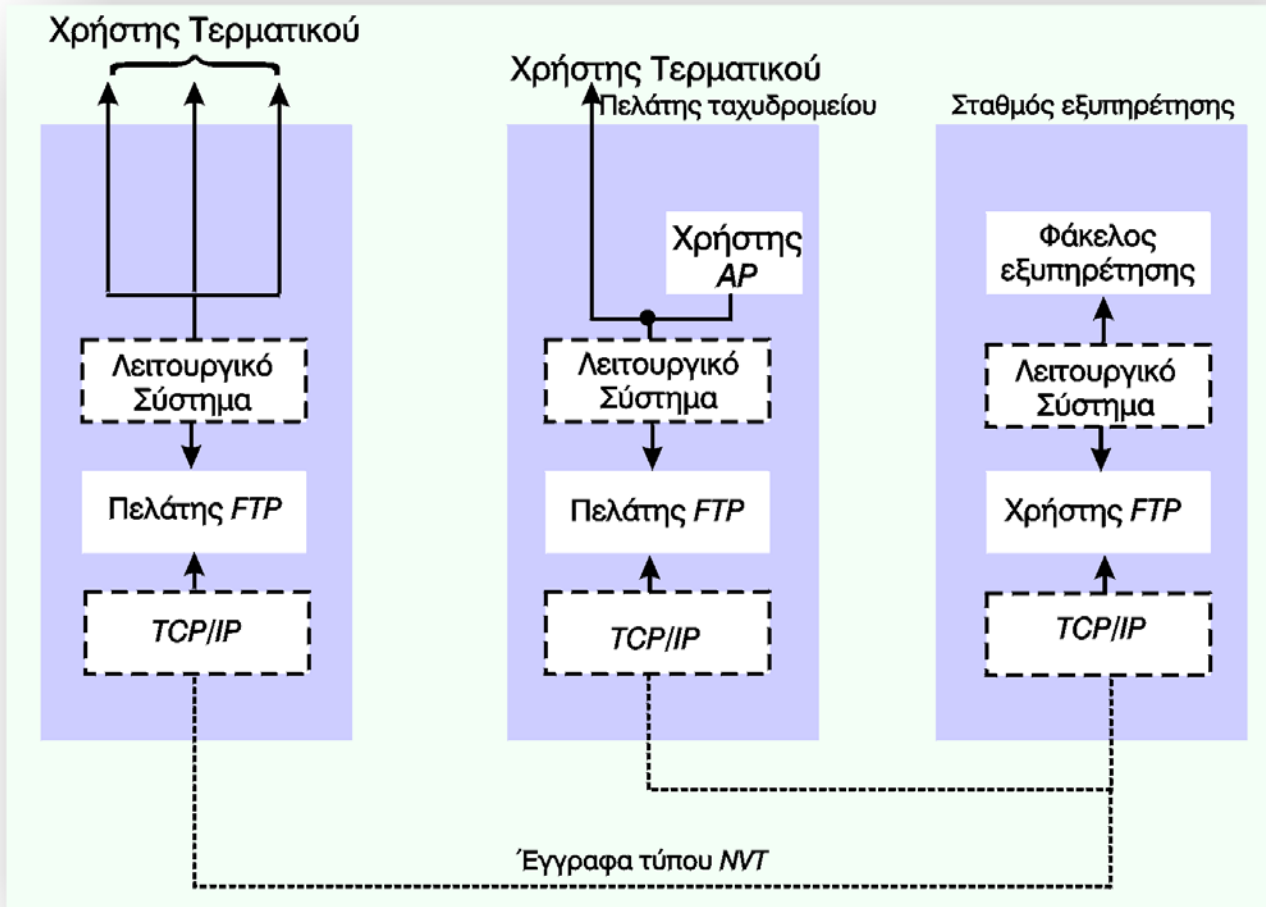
Χρήστης Τερματικού

Χρήστης Τερματικού
Πελάτης ταχυδρομείου

Σταθμός εξυπηρέτησης

Χρήστης ΑΡ

Φάκελος εξυπηρέτησης

Λειτουργικό Σύστημα

Λειτουργικό Σύστημα

Λειτουργικό Σύστημα

Πελάτης FTP

Πελάτης FTP

Χρήστης FTP

TCP/IP

TCP/IP

TCP/IP

Έγγραφα τύπου NVT